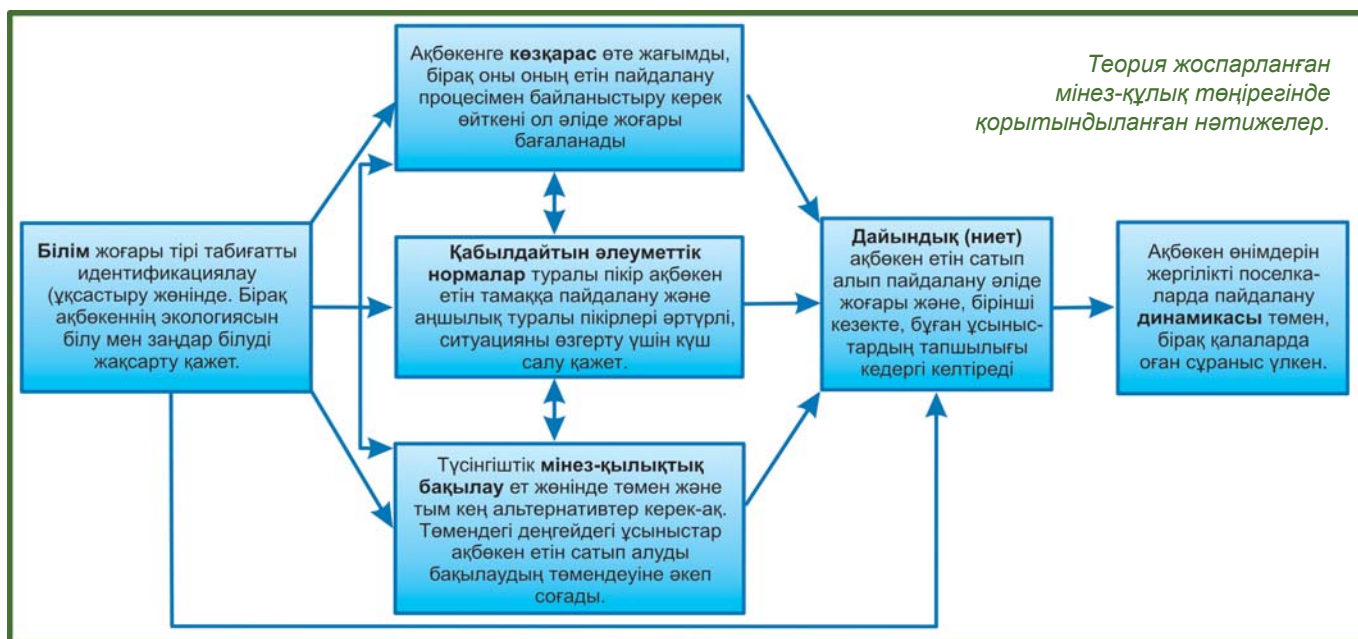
Теория жоспарланған мінез-құлық төңірегінде қорытындыланған нәтижелер.

Білім жоғары тірі табиғатты идентификациялау (ұқсастыру жөнінде. Бірақ ақбөкеннің экологиясын білу мен заңдар білуді жақсарту қажет.

Ақбөкенге көзқарас өте жағымды, бірақ оны оның етін пайдалану процесімен байланыстыру керек өйткені ол әліде жоғары бағаланады

Қабылдайтын әлеуметтік нормалар туралы пікір ақбөкен етін тамаққа пайдалану және аңшылық туралы пікірлері әртүрлі, ситуацияны өзгерту үшін күш салу қажет.

Түсінгіштік мінез-қылықтық бақылау ет жөнінде төмен және тым кең альтернативтер керек-ақ. Төмендегі деңгейдегі ұсыныстар ақбөкен етін сатып алуды бақылаудың төмендеуіне әкеп соғады.

Дайындық (ниет) ақбөкен етін сатып алып пайдалану әліде жоғары және, бірінші кезекте, бұған ұсыныстардың тапшылығы кедергі келтіреді

Ақбөкен өнімдерін жергілікті поселкаларда пайдалану динамикасы төмен, бірақ қалаларда оған сұраныс үлкен.